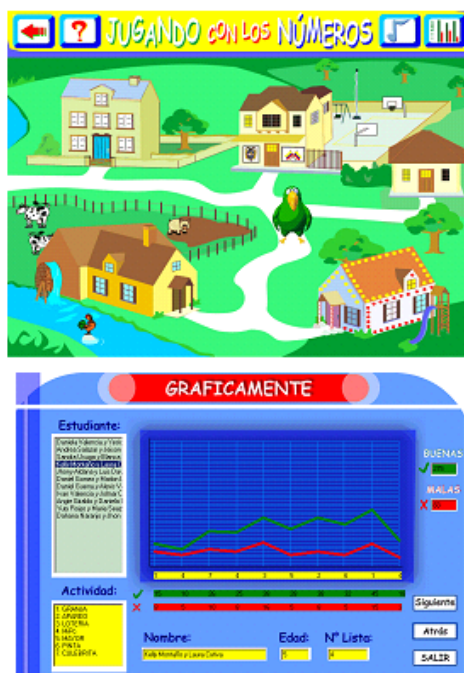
?
JUGANDO CON LOS NÚMEROS

GRAFICAMENTE

Estudiante:

Daniela Valencia y Yesi
Andrea Salazar y Giovan
Daniela Uruago y Manue
Kelly Montaño y Laura C
Lifany Adarme y Luis Un
Daniel Gomez y Marlon
Daniel Gaerna y Alexis V
Ivan Valencia y Julissa C
Angie Bastidas y Daniela
Yus Rosas y Maria Suaz
Dahiana Naranjo y Bhon

BUENAS
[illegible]
MALAS
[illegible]

Actividad:
1. GRANJA
2. ARBOS
3. LOTERÍA
4. MEC
5. MOTOR
6. PINTA
7. CULEBRITA

Nombre:
Kelly Montaño y Laura Colina
Edad:
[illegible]
Nº Lista:
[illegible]

Siguiente
Atrás
SALIR